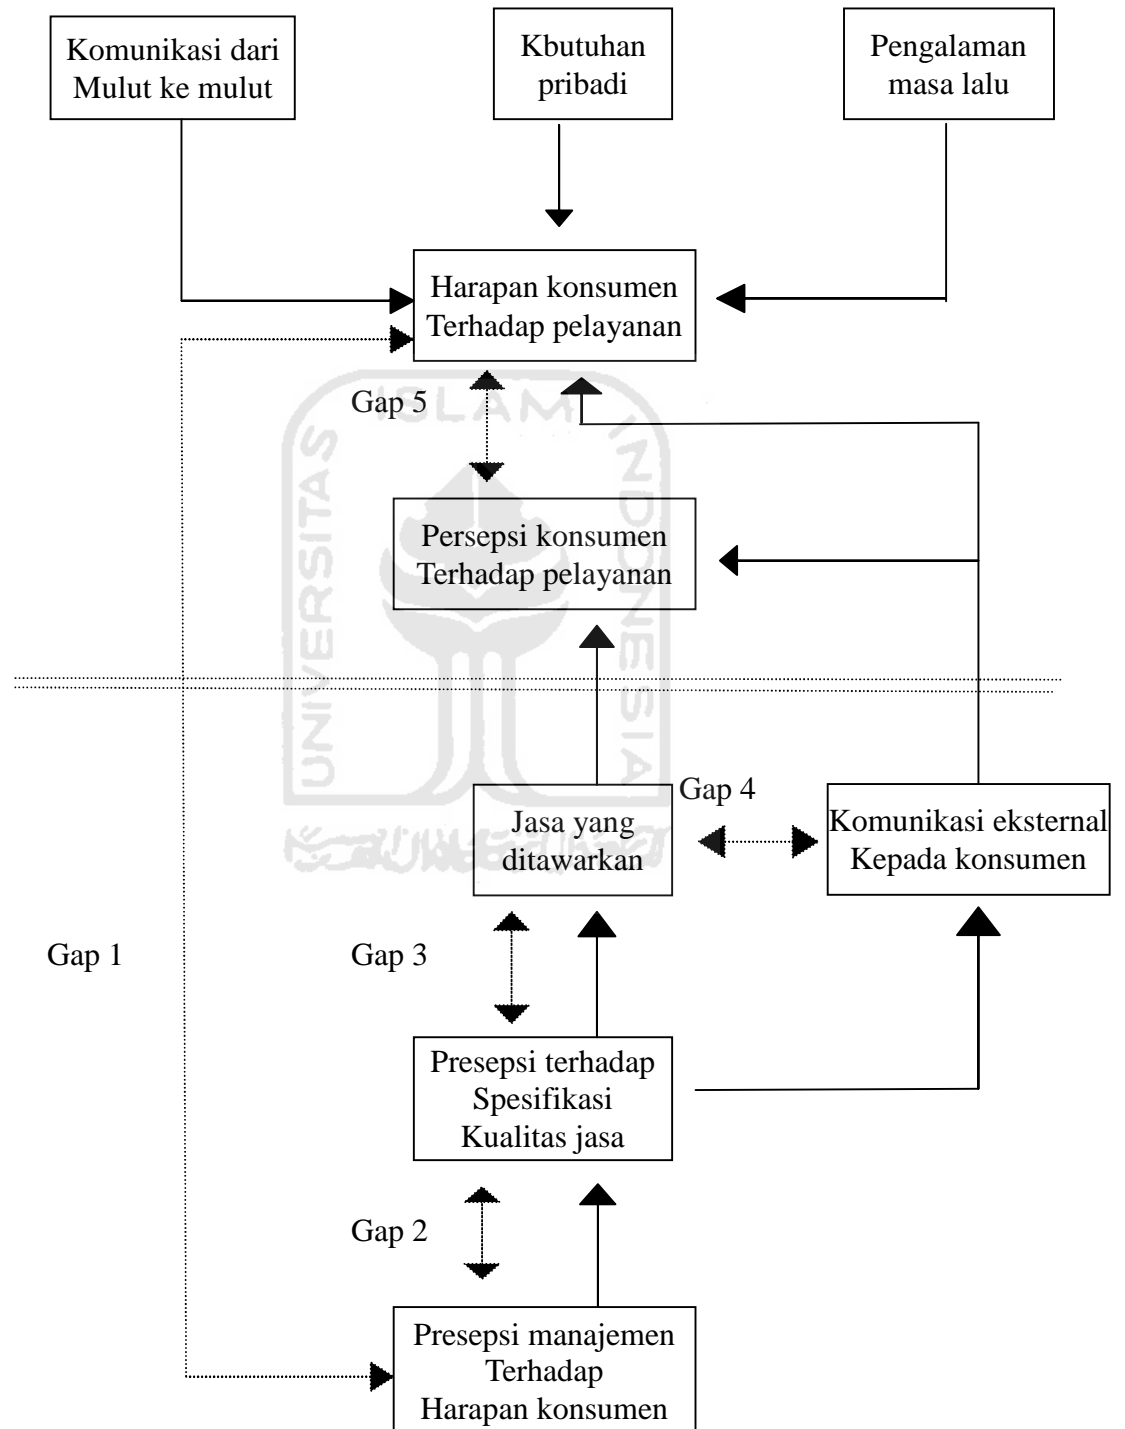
Komunikasi dari Mulut ke mulut

Kbutuhan pribadi

Pengalaman masa lalu

Harapan konsumen Terhadap pelayanan

Gap 5

Persepsi konsumen Terhadap pelayanan

Gap 4

Jasa yang ditawarkan

Komunikasi eksternal Kepada konsumen

Gap 1

Gap 3

Presepsi terhadap Spesifikasi Kualitas jasa

Gap 2

Presepsi manajemen Terhadap Harapan konsumen